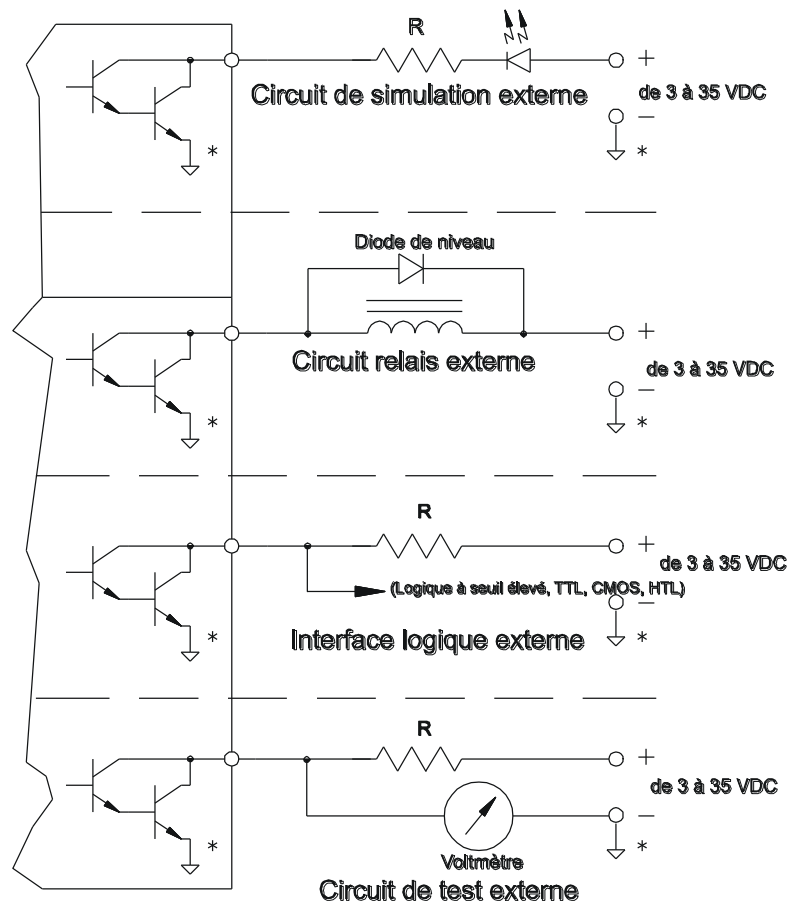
R

+

Circuit de simulation externe

de 3 à 35 VDC

−

*

*

Diode de niveau

+

Circuit relais externe

de 3 à 35 VDC

−

*

*

R

+

de 3 à 35 VDC

(Logique à seuil élevé, TTL, CMOS, HTL)

−

Interface logique externe

*

*

R

+

de 3 à 35 VDC

−

*

*

Voltmètre

Circuit de test externe